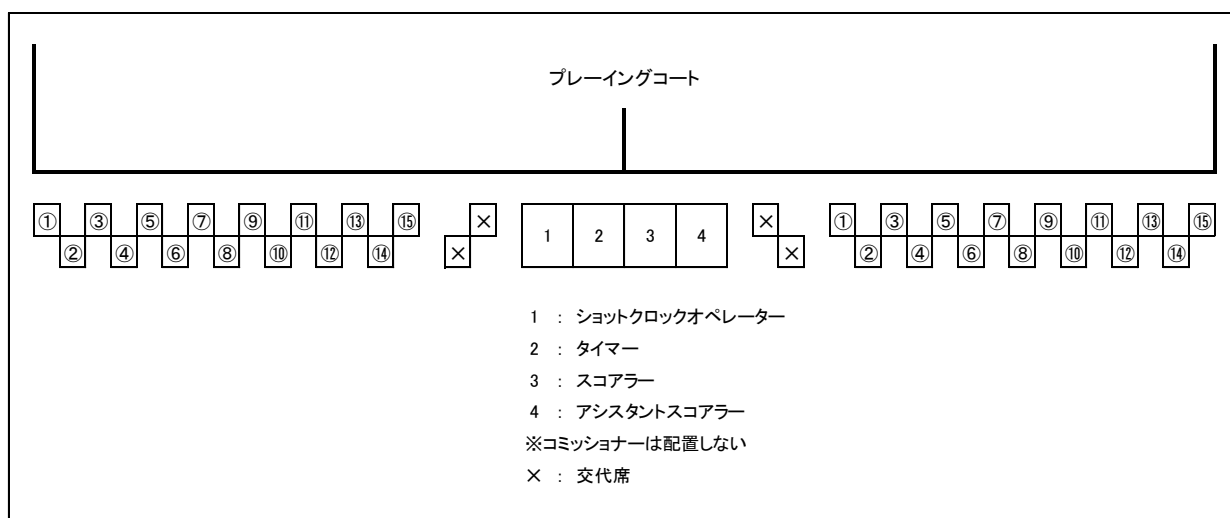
プレーイングコート

① ② ③ ④ ⑤ ⑥ ⑦ ⑧ ⑨ ⑩ ⑪ ⑫ ⑬ ⑭ ⑮

× ×

| 1 | 2 | 3 | 4 |
|---|---|---|---|

× ×

① ② ③ ④ ⑤ ⑥ ⑦ ⑧ ⑨ ⑩ ⑪ ⑫ ⑬ ⑭ ⑮

1 ： ショットクロックオペレーター
2 ： タイマー
3 ： スコアラー
4 ： アシスタントスコアラー
※コミッショナーは配置しない
× ： 交代席